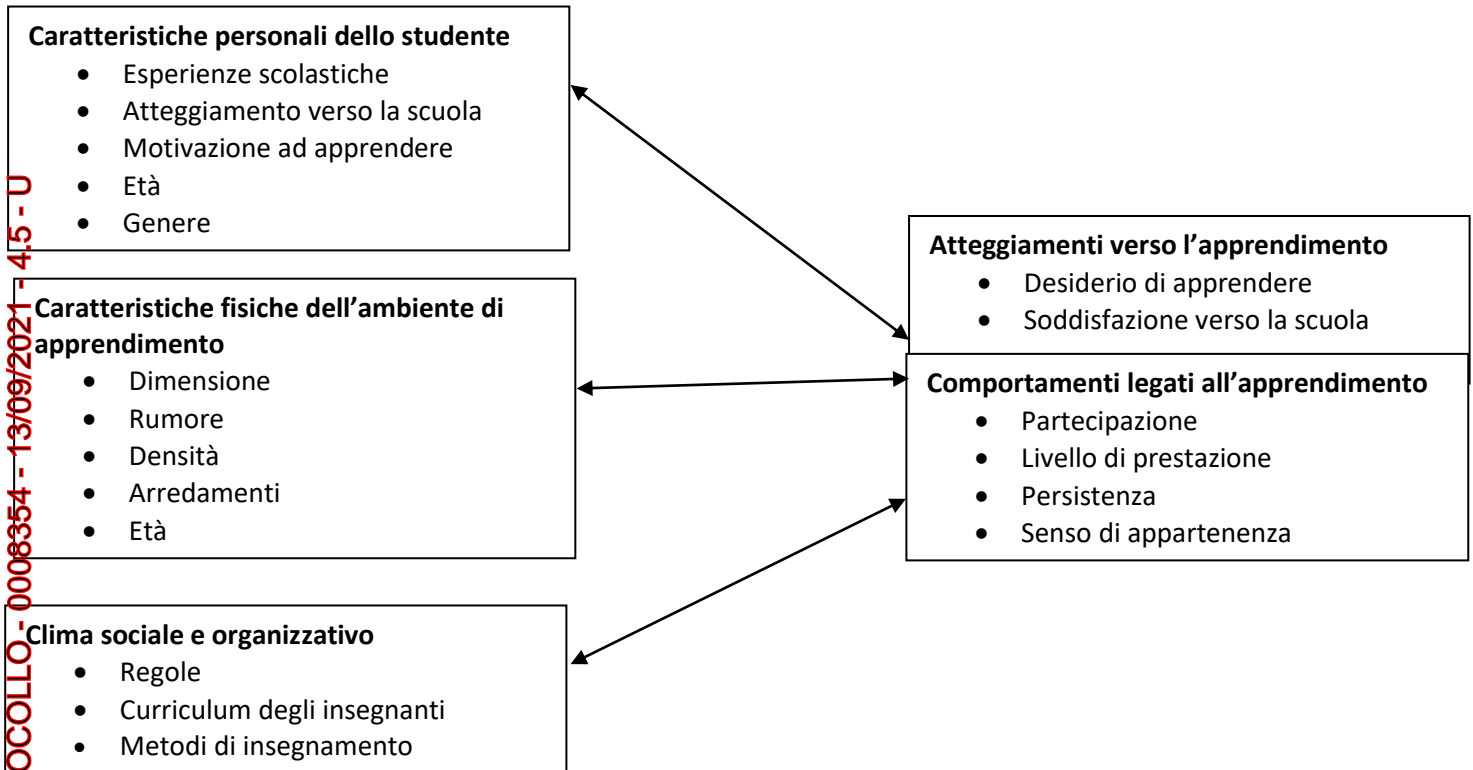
Caratteristiche personali dello studente
- Esperienze scolastiche
- Atteggiamento verso la scuola
- Motivazione ad apprendere
- Età
- Genere

Caratteristiche fisiche dell'ambiente di apprendimento
- Dimensione
- Rumore
- Densità
- Arredamenti
- Età

Clima sociale e organizzativo
- Regole
- Curriculum degli insegnanti
- Metodi di insegnamento

Atteggiamenti verso l'apprendimento
- Desiderio di apprendere
- Soddisfazione verso la scuola

Comportamenti legati all'apprendimento
- Partecipazione
- Livello di prestazione
- Persistenza
- Senso di appartenenza

OCOLLO - 0008354 - 13/09/2021 - 4.5 - U